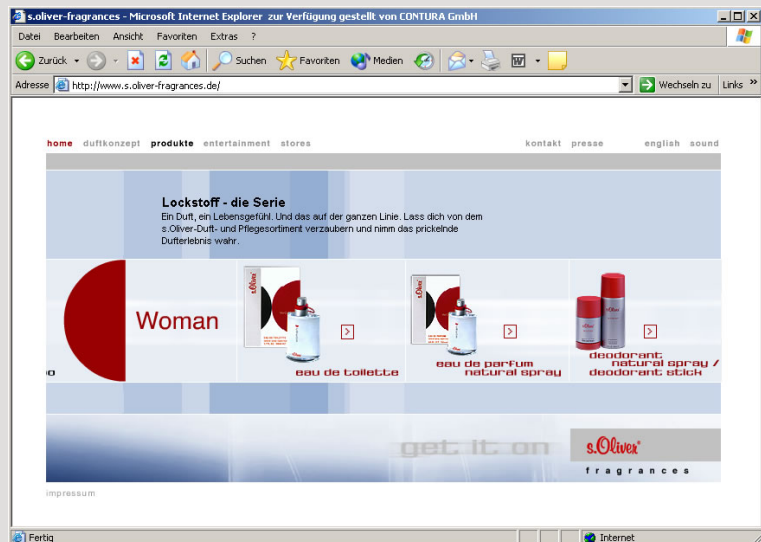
s.oliver-fragrances - Microsoft Internet Explorer zur Verfügung gestellt von CONTURA GmbH

Datei Bearbeiten Ansicht Favoriten Extras ?

Zurück Suchen Favoriten Medien

Adresse http://www.s.oliver-fragrances.de/

Wechseln zu Links

home duftkonzept produkte entertainment stores kontakt presse english sound

Lockstoff - die Serie

Ein Duft, ein Lebensgefühl. Und das auf der ganzen Linie. Lass dich von dem s.Oliver-Duft- und Pflegesortiment verzaubern und nimm das prickelnde Dufterlebnis wahr.

Woman

eau de toilette

eau de parfum natural spray

deodorant natural spray / deodorant stick

get it on

s.Oliver

fragrances

impressum

Fertig

Internet